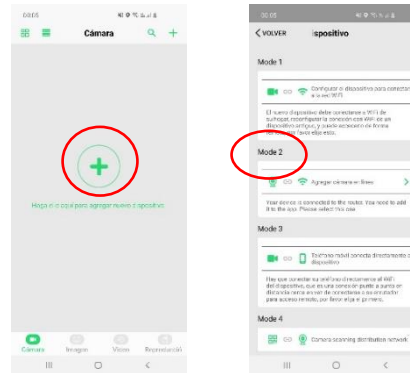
Cámara

Haga clic aquí para agregar nuevo dispositivo

Cámara Imagen Video Reproducción

< VOLVER ispositivo

Mode 1

Configurar el dispositivo para conectarse a la red WiFi

El nuevo dispositivo debe conectarse a WiFi de su hogar, reconfigurar la conexión con WiFi de un dispositivo antiguo y puede acceder de forma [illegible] elija esta.

Mode 2

Agregar cámara en línea

Your device is connected to the router. You need to add it to the app. Please select this one.

Mode 3

Teléfono móvil conecta directamente al dispositivo

Hay que conectar su teléfono directamente al WiFi del dispositivo, que es una conexión punto a punto en distancia cercana sin red. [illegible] para acceso remoto, por favor elija el primero.

Mode 4

Camera scanning distribution network